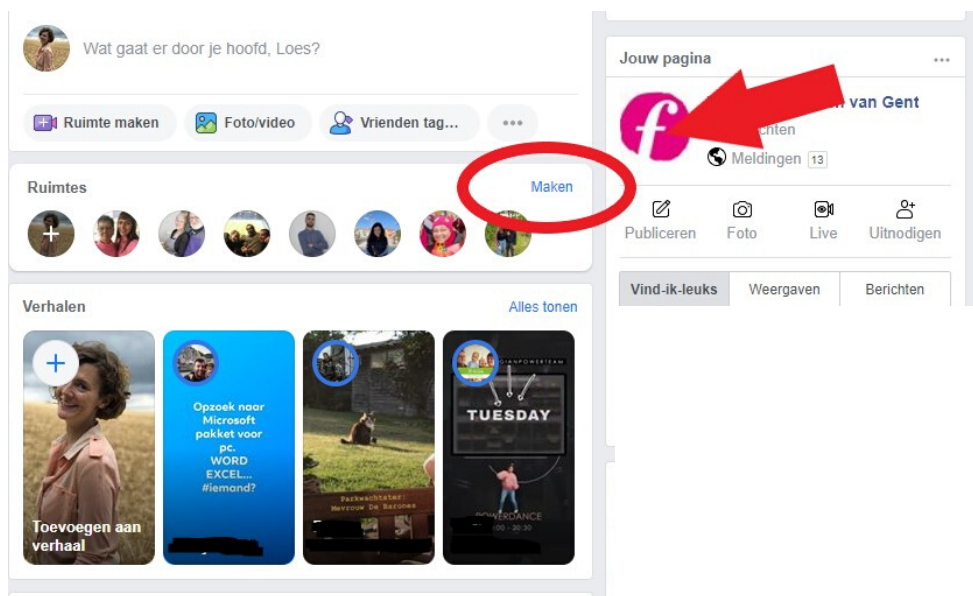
Wat gaat er door je hoofd, Loes?

Ruimte maken
Foto/video
Vrienden tag...
...

Ruimtes
Maken

Verhalen
Alles tonen

Toevoegen aan verhaal

Opzoek naar Microsoft pakket voor pc. WORD EXCEL... #iemand?

Parkwachtster: Mevrouw De Barones

TUESDAY
POWERDANCE

Jouw pagina
...
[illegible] van Gent
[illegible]chten
Meldingen 13

Publiceren
Foto
Live
Uitnodigen

Vind-ik-leuks
Weergaven
Berichten